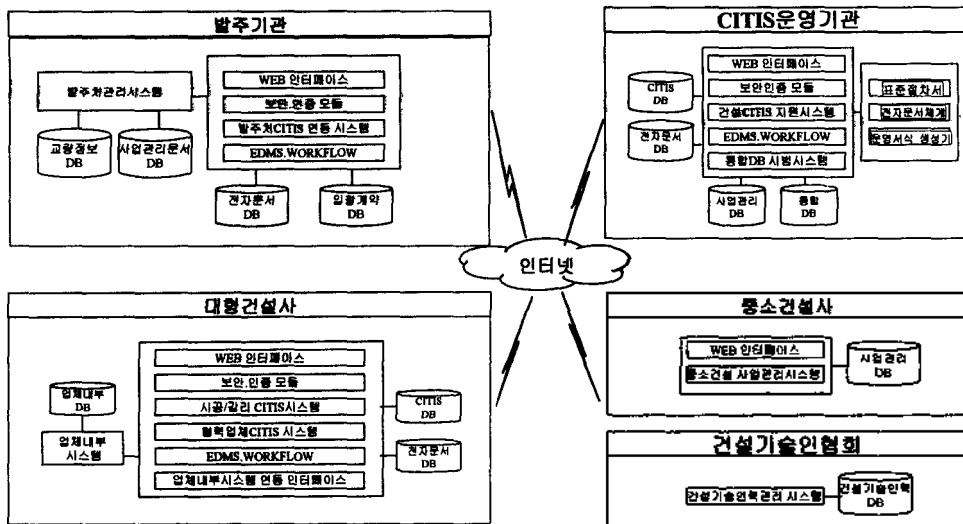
발주기관

발주처관리시스템

교량정보 DB

사업관리문서 DB

WEB 인터페이스

보안,인증 모듈

발주처CITIS 연동 시스템

EDMS,WORKFLOW

전자문서 DB

입찰계약 DB

CITIS운영기관

CITIS DB

전자문서 DB

WEB 인터페이스

보안인증 모듈

건설CITIS 지원시스템

EDMS,WORKFLOW

통합DB 시범시스템

사업관리 DB

통합 DB

표준절차서

전자문서체계

전용서식 생성기

인터넷

대형건설사

업체내부 DB

업체내부 시스템

WEB 인터페이스

보안,인증 모듈

시공/감리 CITIS시스템

협력업체CITIS 시스템

EDMS,WORKFLOW

업체내부시스템 연동 인터페이스

CITIS DB

전자문서 DB

중소건설사

WEB 인터페이스

중소건설 사업관리시스템

사업관리 DB

건설기술인협회

건설기술인력관리 시스템

건설기술인력 DB